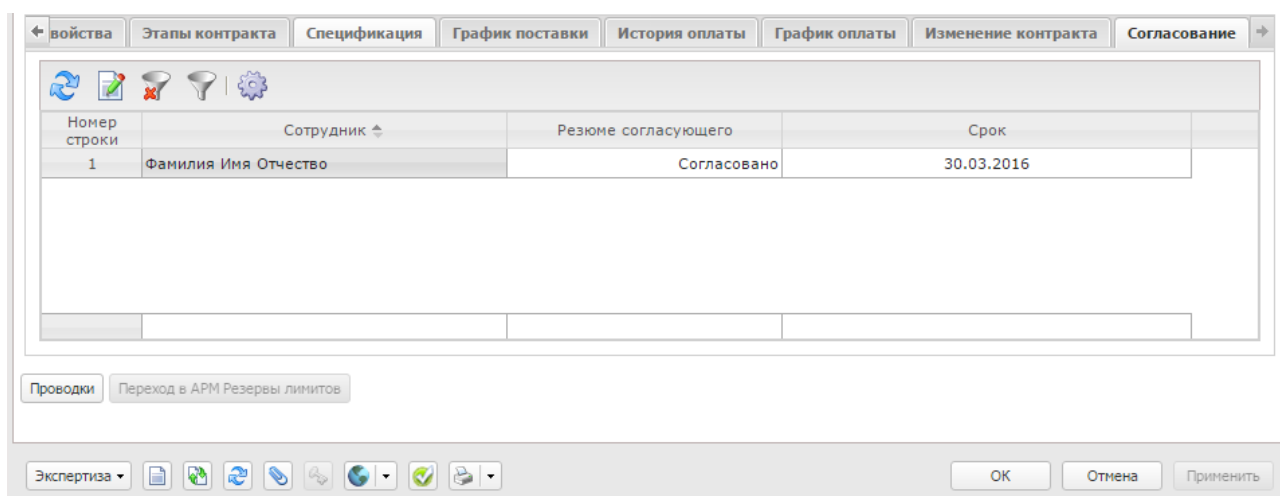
войства | Этапы контракта | Спецификация | График поставки | История оплаты | График оплаты | Изменение контракта | Согласование

| Номер строки | Сотрудник | Резюме согласующего | Срок |
|---|---|---|---|
| 1 | Фамилия Имя Отчество | Согласовано | 30.03.2016 |

Проводки | Переход в АРМ Резервы лимитов

Экспертиза | ОК | Отмена | Применить